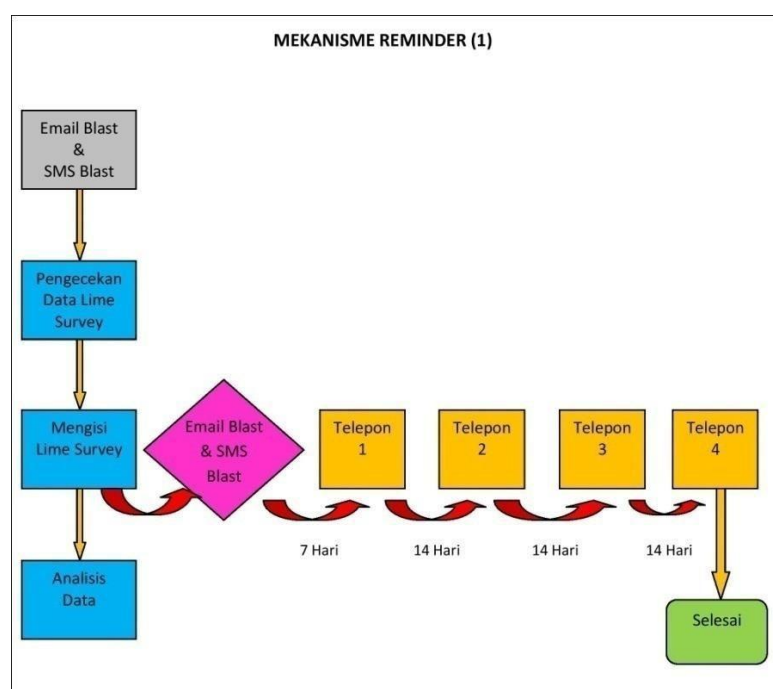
MEKANISME REMINDER (1)

Email Blast & SMS Blast

Pengecekan Data Lime Survey

Mengisi Lime Survey

Email Blast & SMS Blast

Telepon 1

Telepon 2

Telepon 3

Telepon 4

7 Hari

14 Hari

14 Hari

14 Hari

Analisis Data

Selesai